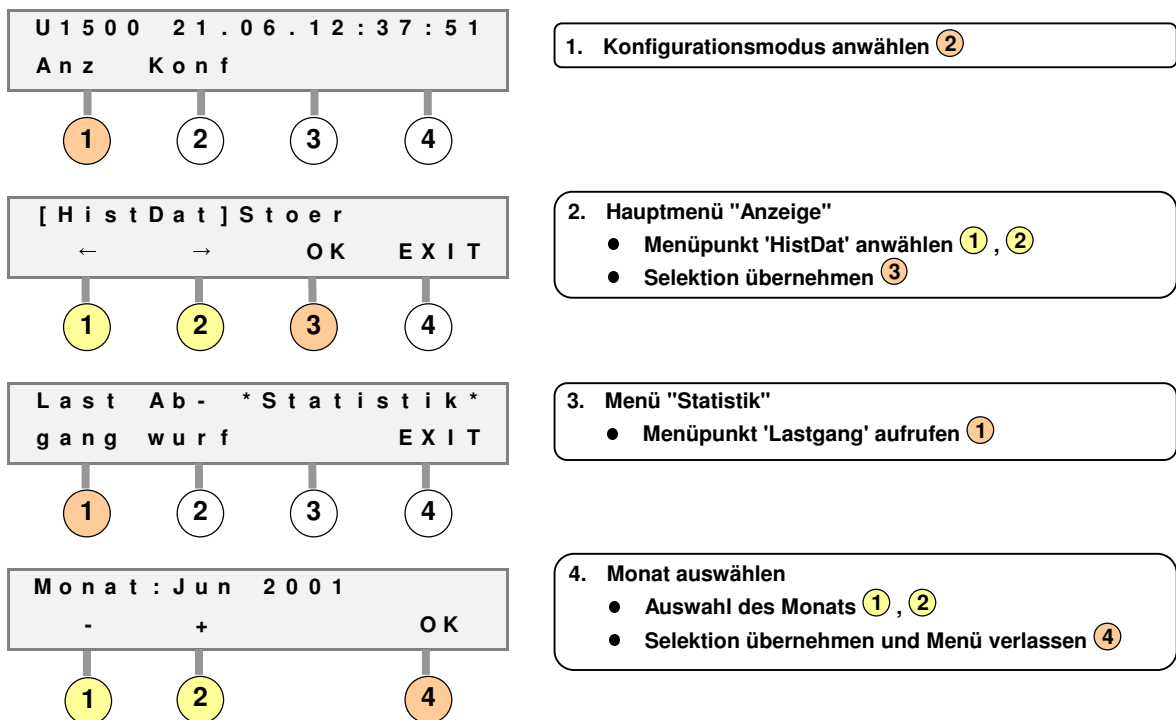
U1500 21.06.12:37:51
Anz Konf

1 2 3 4

1. Konfigurationsmodus anwählen 2

[HistDat]Stoer
← → OK EXIT

1 2 3 4

2. Hauptmenü "Anzeige"
- Menüpunkt 'HistDat' anwählen 1 , 2
- Selektion übernehmen 3

Last Ab- *Statistik*
gang wurf EXIT

1 2 3 4

3. Menü "Statistik"
- Menüpunkt 'Lastgang' aufrufen 1

Monat:Jun 2001
- + OK

1 2 4

4. Monat auswählen
- Auswahl des Monats 1 , 2
- Selektion übernehmen und Menü verlassen 4